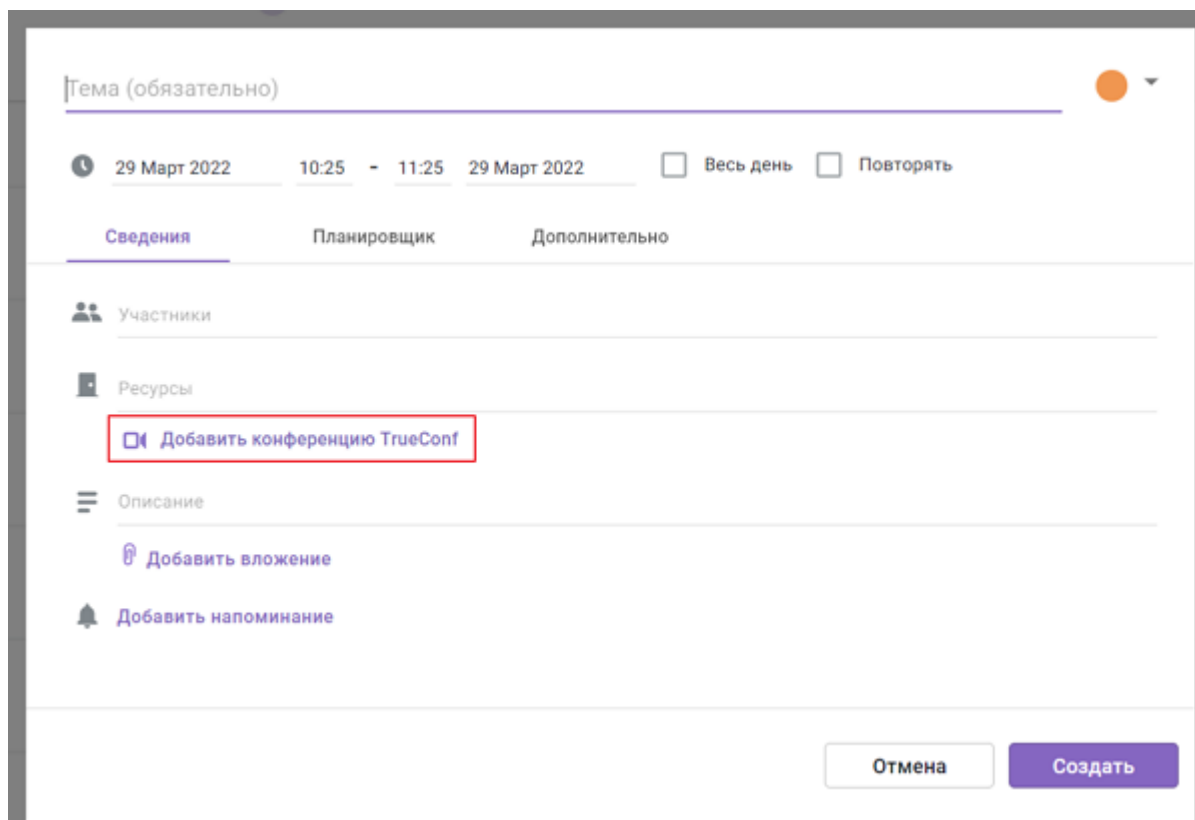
Тема (обязательно)

29 Март 2022 10:25 - 11:25 29 Март 2022 Весь день Повторять

Сведения Планировщик Дополнительно

Участники

Ресурсы

Добавить конференцию TrueConf

Описание

Добавить вложение

Добавить напоминание

Отмена Создать